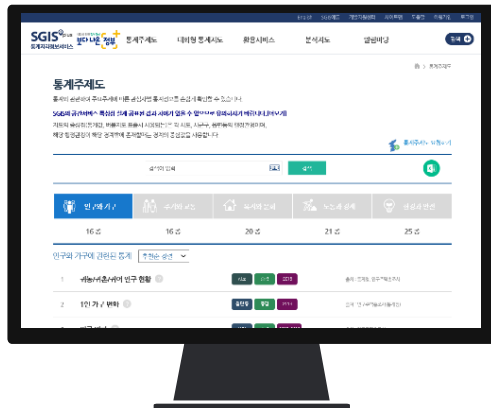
SGIS 통계지리정보서비스

통계주제도 | 대화형 통계지도 | 활용서비스 | 분석지도 | 알림마당

전체

통계주제도

인구/가구 | 주거와 교통 | 복지와 문화 | 노동과 경제 | 환경과 안전

16 종 | 16 종 | 20 종 | 21 종 | 25 종

인구와 가구에 관련된 통계

1 귀농/귀촌/귀어 인구 현황

2 1인 가구 변화

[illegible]